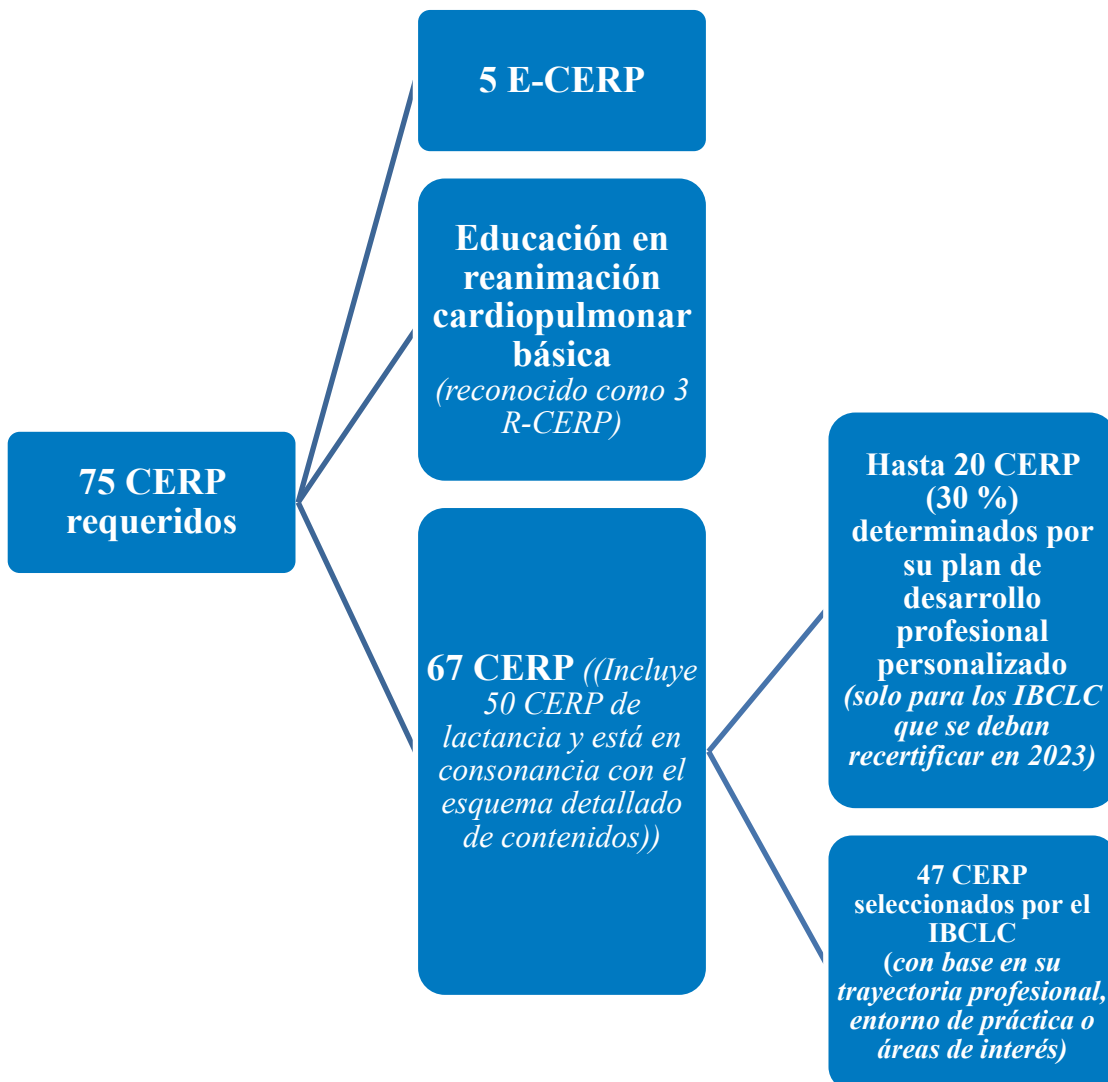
75 CERP requeridos

5 E-CERP

Educación en reanimación cardiopulmonar básica (reconocido como 3 R-CERP)

67 CERP ((Incluye 50 CERP de lactancia y está en consonancia con el esquema detallado de contenidos))

Hasta 20 CERP (30 %) determinados por su plan de desarrollo profesional personalizado (solo para los IBCLC que se deban recertificar en 2023)

47 CERP seleccionados por el IBCLC (con base en su trayectoria profesional, entorno de práctica o áreas de interés)